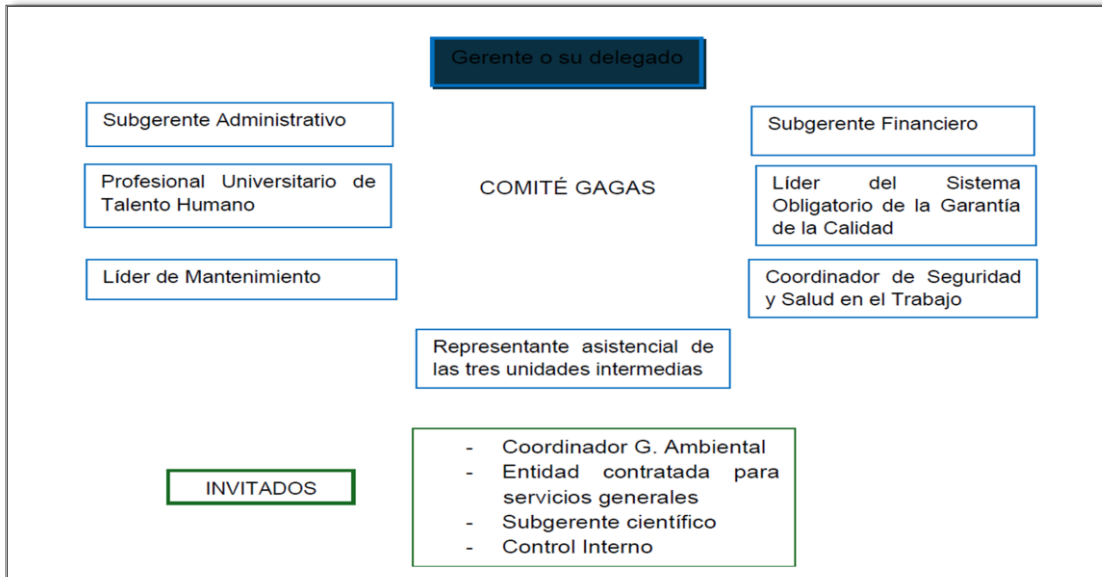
Gerente o su delegado

Subgerente Administrativo

Subgerente Financiero

Profesional Universitario de Talento Humano

COMITÉ GAGAS

Líder del Sistema Obligatorio de la Garantía de la Calidad

Líder de Mantenimiento

Coordinador de Seguridad y Salud en el Trabajo

Representante asistencial de las tres unidades intermedias

INVITADOS

- Coordinador G. Ambiental
- Entidad contratada para servicios generales
- Subgerente científico
- Control Interno